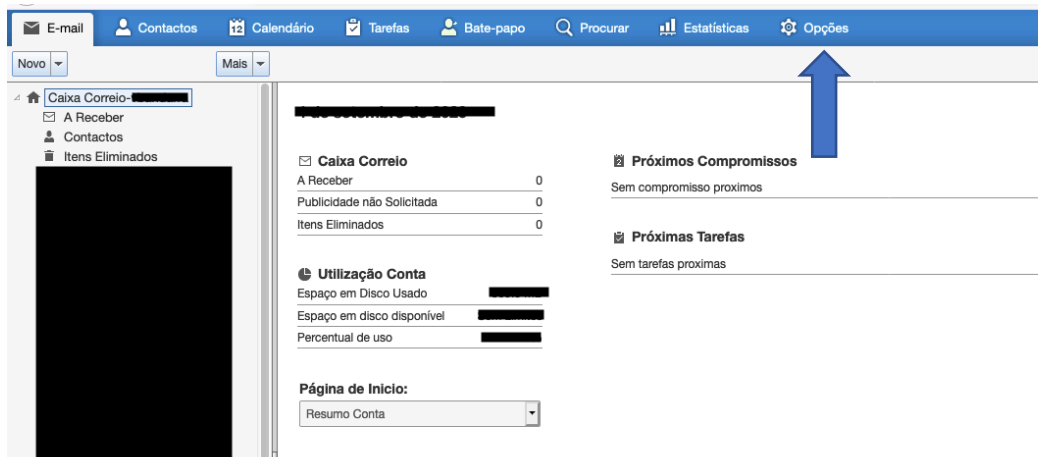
E-mail Contactos Calendário Tarefas Bate-papo Procurar Estatísticas Opções

Novo Mais

Caixa Correio-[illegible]
A Receber
Contactos
Itens Eliminados

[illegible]

Caixa Correio

| | |
|---|---|
| A Receber | 0 |
| Publicidade não Solicitada | 0 |
| Itens Eliminados | 0 |

Utilização Conta

| | |
|---|---|
| Espaço em Disco Usado | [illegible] |
| Espaço em disco disponível | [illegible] |
| Percentual de uso | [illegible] |

Página de Inicio:
Resumo Conta

Próximos Compromissos
Sem compromisso proximos

Próximas Tarefas
Sem tarefas proximas